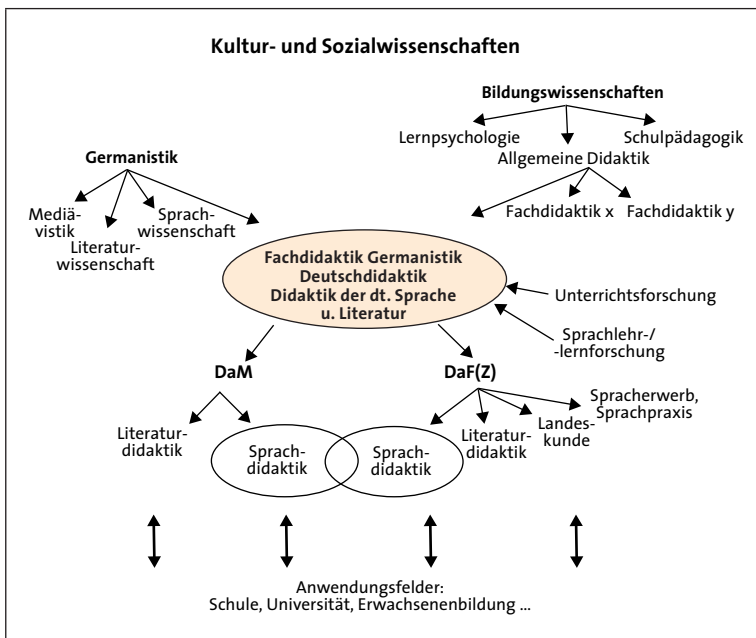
Kultur- und Sozialwissenschaften

Bildungswissenschaften

Lernpsychologie

Schulpädagogik

Allgemeine Didaktik

Fachdidaktik x

Fachdidaktik y

Germanistik

Mediävistik

Literaturwissenschaft

Sprachwissenschaft

Fachdidaktik Germanistik
Deutschdidaktik
Didaktik der dt. Sprache u. Literatur

Unterrichtsforschung

Sprachlehr-/-lernforschung

DaM

DaF(Z)

Literaturdidaktik

Sprachdidaktik

Sprachdidaktik

Literaturdidaktik

Landeskunde

Spracherwerb, Sprachpraxis

Anwendungsfelder:
Schule, Universität, Erwachsenenbildung ...